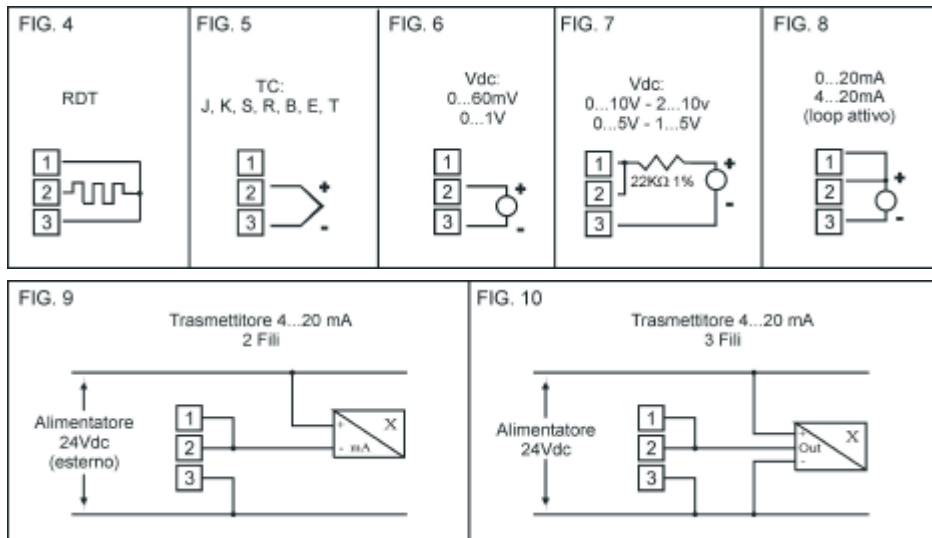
FIG. 4

RDT

1
2
3

FIG. 5

TC:
J, K, S, R, B, E, T

1
2
3
+
-

FIG. 6

Vdc:
0...60mV
0...1V

1
2
3
+
-

FIG. 7

Vdc:
0...10V - 2...10v
0...5V - 1...5V

1
2
3
22KΩ 1%
+
-

FIG. 8

0...20mA
4...20mA
(loop attivo)

1
2
3
+
-

FIG. 9

Trasmettitore 4...20 mA
2 Fili

Alimentatore
24Vdc
(esterno)

1
2
3
+
X
- mA

FIG. 10

Trasmettitore 4...20 mA
3 Fili

Alimentatore
24Vdc

1
2
3
+
Out
-
X